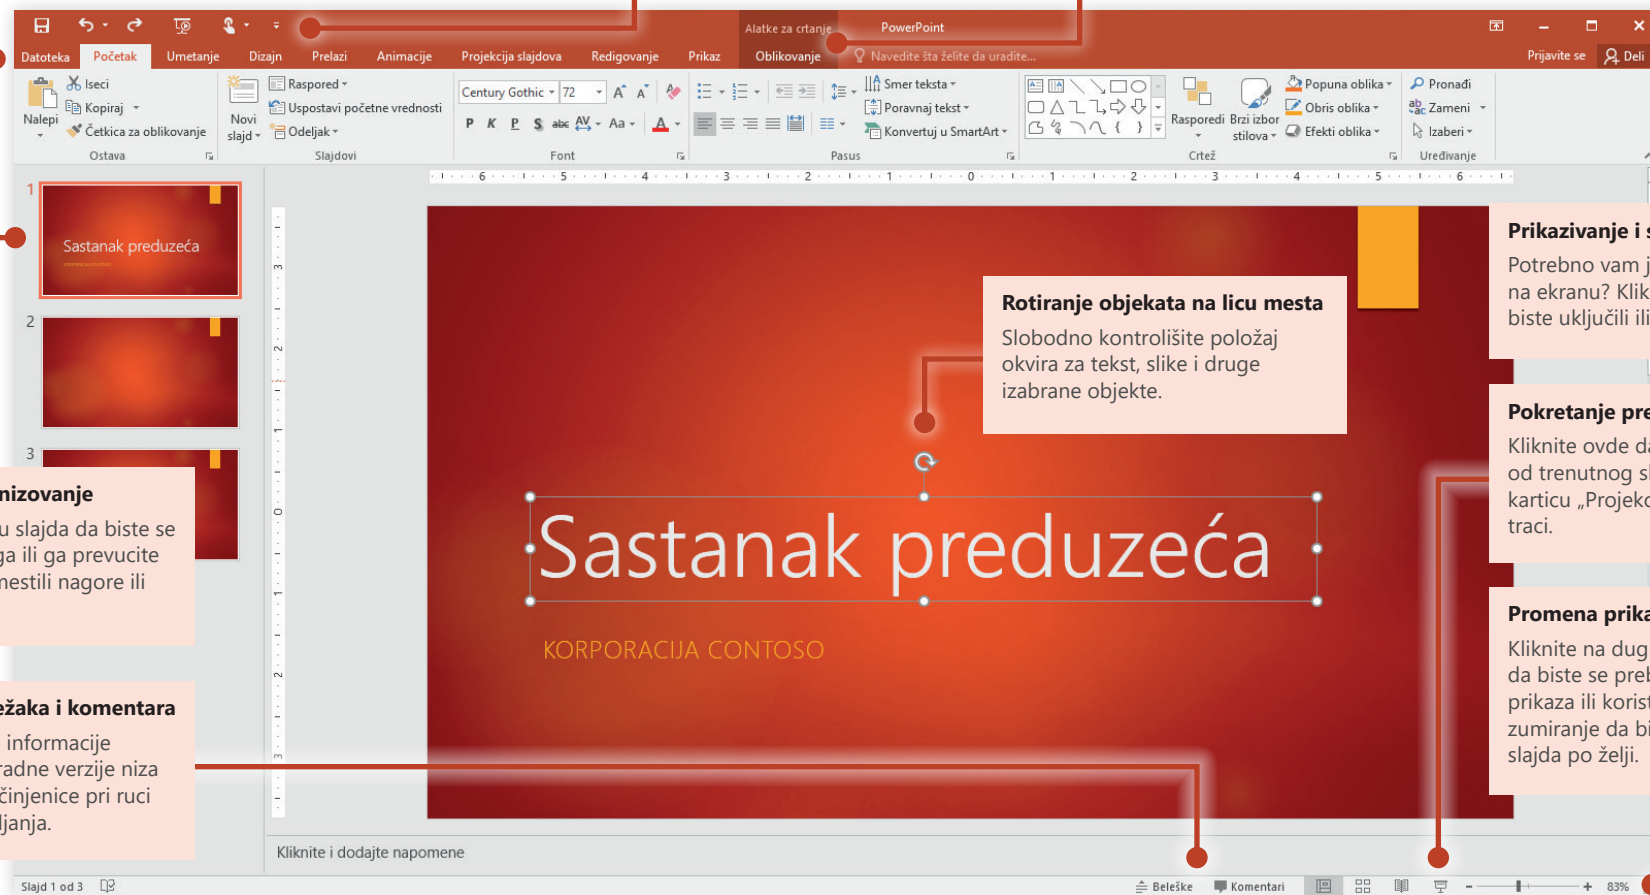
Alatke za crtanje PowerPoint

Datoteka Početak Umetanje Dizajn Prelazi Animacije Projekcija slajdova Redigovanje Prikaz Oblikovanje Navedite šta želite da uradite... Prijavite se Deli

Nalepi Iseci Kopiraj Četkica za oblikovanje Ostava
Novi slajd Raspored Uspostavi početne vrednosti Odeljak Slajdovi
Century Gothic 72 Font
Smer teksta Poravnaj tekst Konvertuj u SmartArt Pasus
Rasporedi Brzi izbor stilova Popuna oblika Obris oblika Efekti oblika Crtež
Pronađi Zameni Izaberi Uređivanje

1 Sastanak preduzeća
2
3

Rotiranje objekata na licu mesta
Slobodno kontrolišite položaj okvira za tekst, slike i druge izabrane objekte.

Sastanak preduzeća

KORPORACIJA CONTOSO

Prikazivanje i s
Potrebno vam j na ekranu? Klik biste uključili ili

Pokretanje pre
Kliknite ovde d od trenutnog s karticu „Projek traci.

Promena prika
Kliknite na dug da biste se preb prikaza ili korist zumiranje da bi slajda po želji.

nizovanje
u slajda da biste se ga ili ga prevucite mestili nagore ili

ežaka i komentara
informacije radne verzije niza činjenice pri ruci ljanja.

Kliknite i dodajte napomene

Slajd 1 od 3 Beleške Komentari 83%